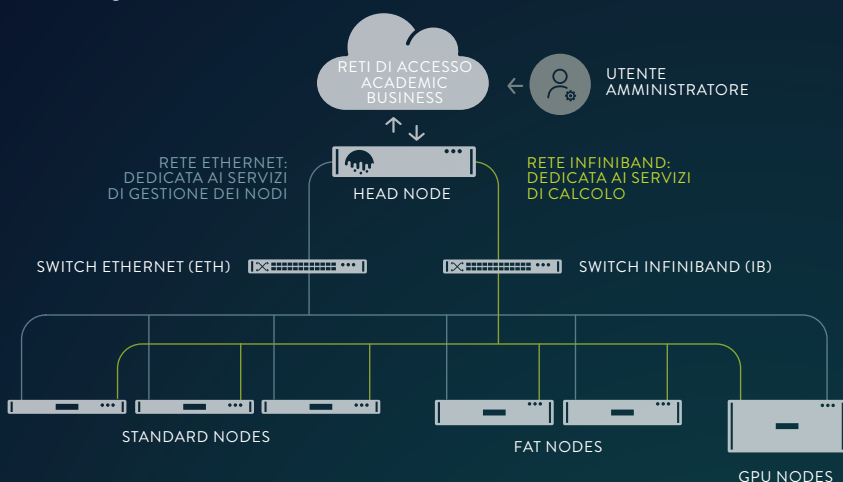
RETI DI ACCESSO
ACADEMIC
BUSINESS

UTENTE
AMMINISTRATORE

RETE ETHERNET:
DEDICATA AI SERVIZI
DI GESTIONE DEI NODI

HEAD NODE

RETE INFINIBAND:
DEDICATA AI SERVIZI
DI CALCOLO

SWITCH ETHERNET (ETH)

SWITCH INFINIBAND (IB)

STANDARD NODES

FAT NODES

GPU NODES